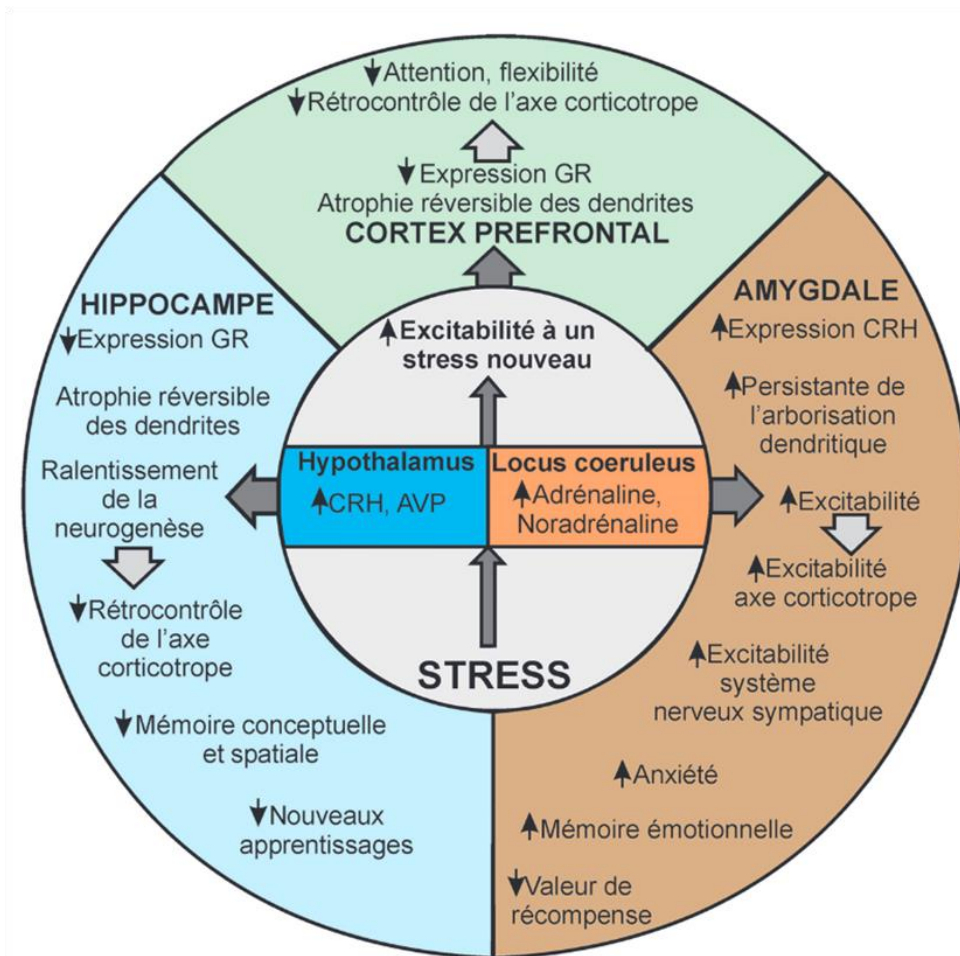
↓Attention, flexibilité
↓Rétrocontrôle de l'axe corticotrope

↓Expression GR
Atrophie réversible des dendrites
CORTEX PREFRONTAL

HIPPOCAMPE
↓Expression GR

Atrophie réversible des dendrites

Ralentissement de la neurogenèse

↓Rétrocontrôle de l'axe corticotrope

↓Mémoire conceptuelle et spatiale

↓Nouveaux apprentissages

↑Excitabilité à un stress nouveau

Hypothalamus
↑CRH, AVP

Locus coeruleus
↑Adrénaline, Noradrénaline

STRESS

AMYGDALE
↑Expression CRH

↑Persistante de l'arborisation dendritique

↑Excitabilité

↑Excitabilité axe corticotrope

↑Excitabilité système nerveux sympatique

↑Anxiété

↑Mémoire émotionnelle

↓Valeur de récompense